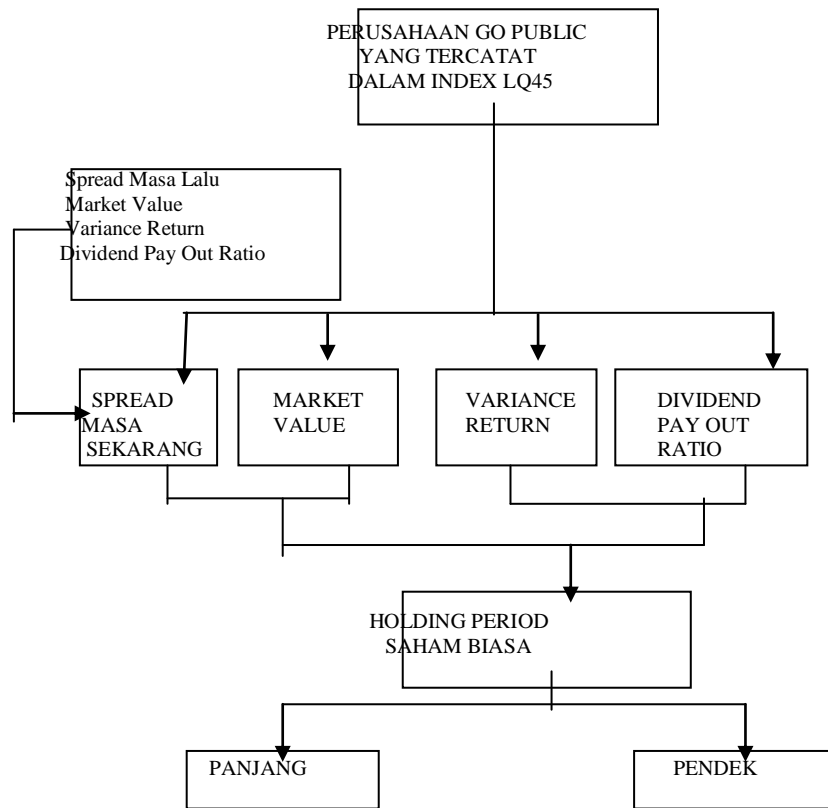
PERUSAHAAN GO PUBLIC YANG TERCATAT DALAM INDEX LQ45

Spread Masa Lalu
Market Value
Variance Return
Dividend Pay Out Ratio

SPREAD MASA SEKARANG

MARKET VALUE

VARIANCE RETURN

DIVIDEND PAY OUT RATIO

HOLDING PERIOD SAHAM BIASA

PANJANG

PENDEK